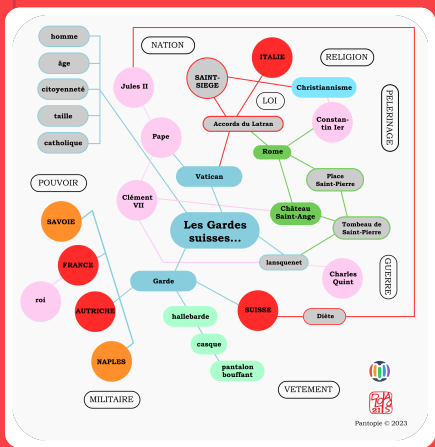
homme

âge

citoyenneté

taille

catholique

Jules II

NATION

ITALIE

RELIGION

SAINT-SIEGE

Christiannisme

LOI

PELERINAGE

Accords du Latran

Constantin Ier

Pape

Rome

Vatican

Place Saint-Pierre

POUVOIR

Clément VII

Château Saint-Ange

Tombeau de Saint-Pierre

SAVOIE

Les Gardes suisses...

lansquenet

FRANCE

GUERRE

Charles Quint

Garde

roi

AUTRICHE

hallebarde

SUISSE

Diète

casque

NAPLES

pantalon bouffant

VETEMENT

MILITAIRE

Pantopie © 2023